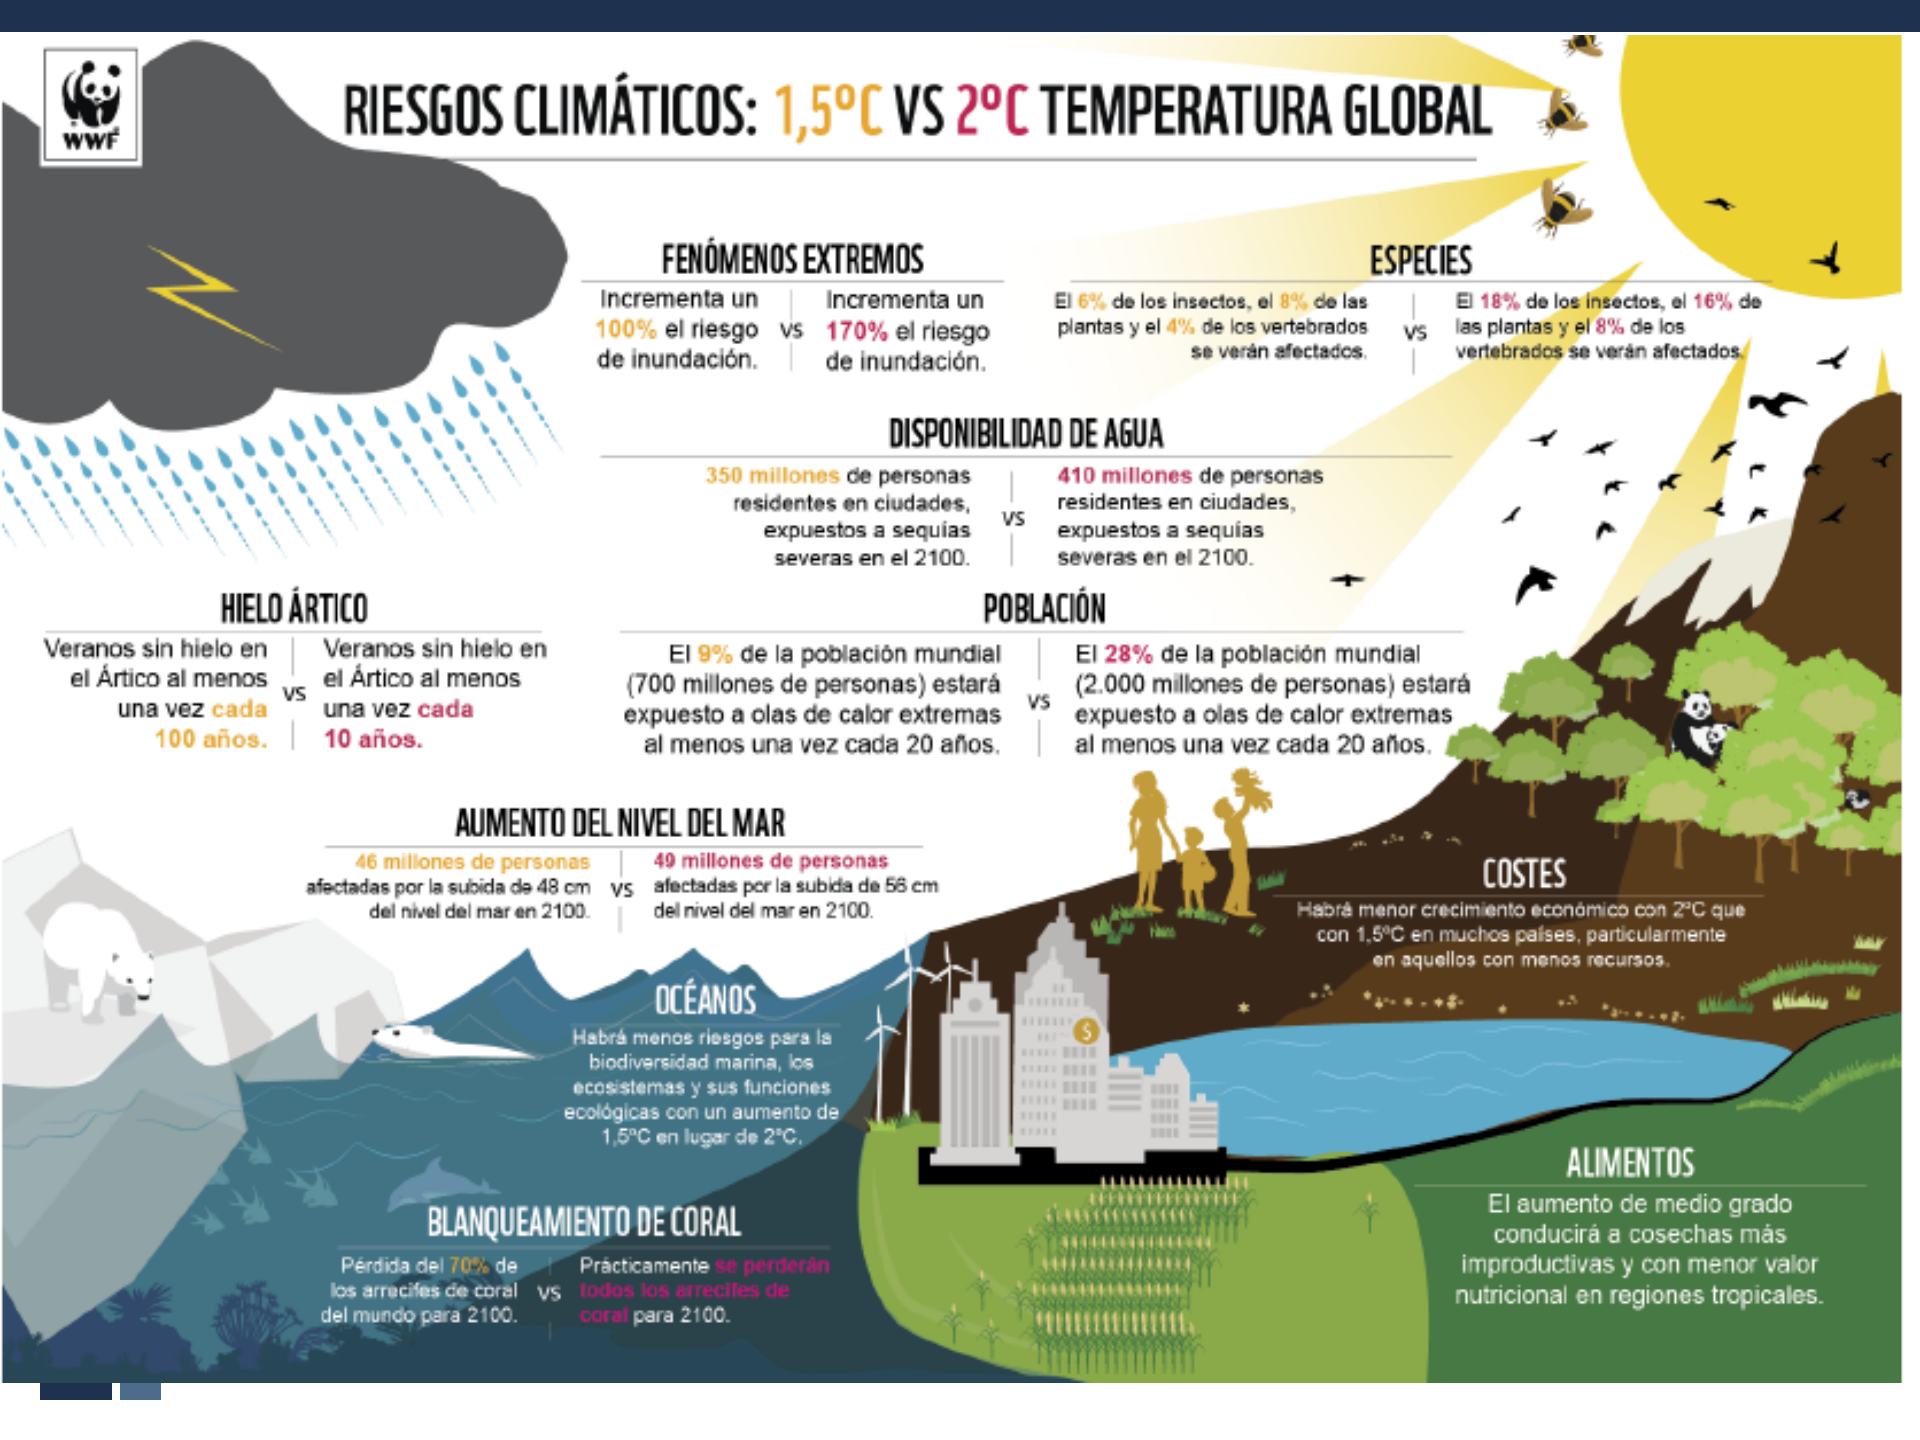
WWF

RIESGOS CLIMÁTICOS: 1,5°C VS 2°C TEMPERATURA GLOBAL

FENÓMENOS EXTREMOS

Incrementa un 100% el riesgo de inundación. vs Incrementa un 170% el riesgo de inundación.

ESPECIES

El 6% de los insectos, el 8% de las plantas y el 4% de los vertebrados se verán afectados. vs El 18% de los insectos, el 16% de las plantas y el 8% de los vertebrados se verán afectados.

DISPONIBILIDAD DE AGUA

350 millones de personas residentes en ciudades, expuestos a sequías severas en el 2100. vs 410 millones de personas residentes en ciudades, expuestos a sequías severas en el 2100.

HIELO ÁRTICO

Veranos sin hielo en el Ártico al menos una vez cada 100 años. vs Veranos sin hielo en el Ártico al menos una vez cada 10 años.

POBLACIÓN

El 9% de la población mundial (700 millones de personas) estará expuesto a olas de calor extremas al menos una vez cada 20 años. vs El 28% de la población mundial (2.000 millones de personas) estará expuesto a olas de calor extremas al menos una vez cada 20 años.

AUMENTO DEL NIVEL DEL MAR

46 millones de personas afectadas por la subida de 48 cm del nivel del mar en 2100. vs 49 millones de personas afectadas por la subida de 56 cm del nivel del mar en 2100.

COSTES

Habrá menor crecimiento económico con 2°C que con 1,5°C en muchos países, particularmente en aquellos con menos recursos.

OCÉANOS

Habrá menos riesgos para la biodiversidad marina, los ecosistemas y sus funciones ecológicas con un aumento de 1,5°C en lugar de 2°C.

BLANQUEAMIENTO DE CORAL

Pérdida del 70% de los arrecifes de coral del mundo para 2100. vs Prácticamente se perderán todos los arrecifes de coral para 2100.

ALIMENTOS

El aumento de medio grado conducirá a cosechas más improductivas y con menor valor nutricional en regiones tropicales.